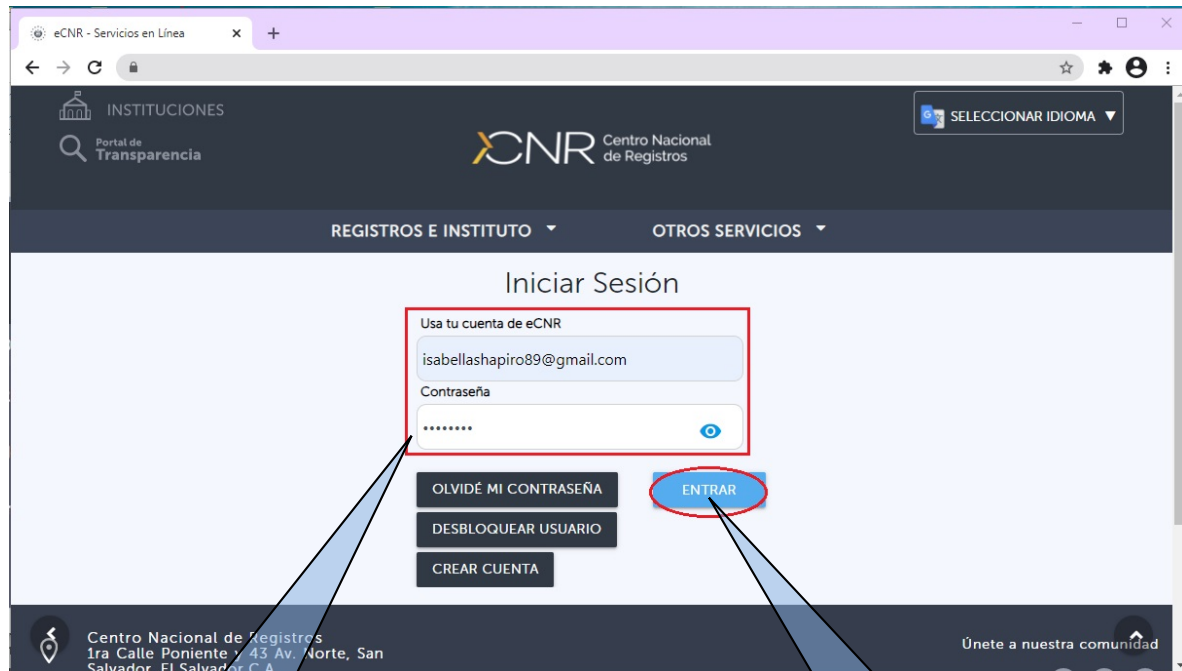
eCNR - Servicios en Línea

INSTITUCIONES

Portal de Transparencia

CNR Centro Nacional de Registros

SELECCIONAR IDIOMA ▼

REGISTROS E INSTITUTO ▼

OTROS SERVICIOS ▼

Iniciar Sesión

Usa tu cuenta de eCNR

isabellashapiro89@gmail.com

Contraseña

••••••••

OLVIDÉ MI CONTRASEÑA

ENTRAR

DESBLOQUEAR USUARIO

CREAR CUENTA

Centro Nacional de Registros
1ra Calle Poniente y 43 Av. Norte, San Salvador, El Salvador C.A.

Únete a nuestra comunidad